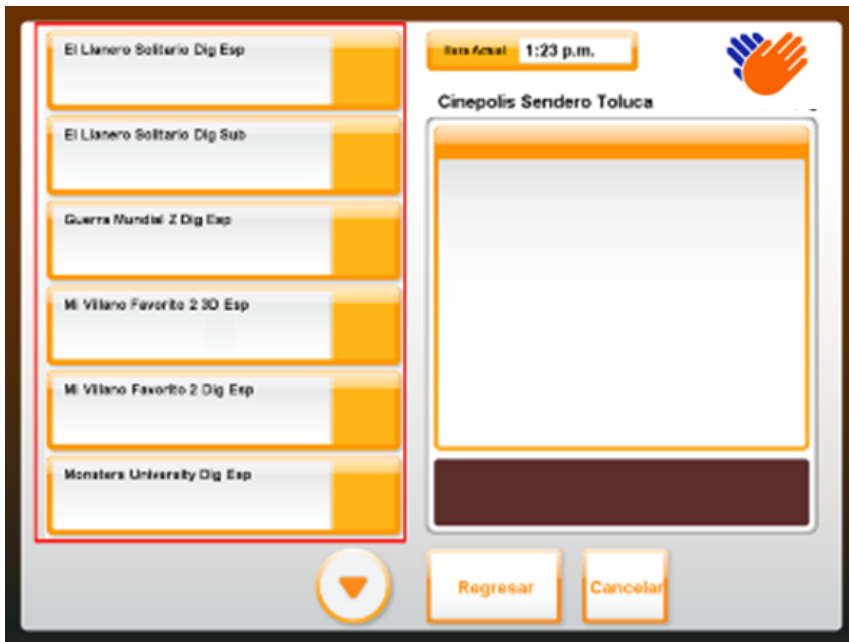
El Llanero Solitario Dig Esp

El Llanero Solitario Dig Sub

Guerra Mundial Z Dig Esp

Mi Villano Favorito 2 3D Esp

Mi Villano Favorito 2 Dig Esp

Monsters University Dig Esp

Hora Actual 1:23 p.m.

Cinepolis Sendero Toluca

Regresar

Cancelar